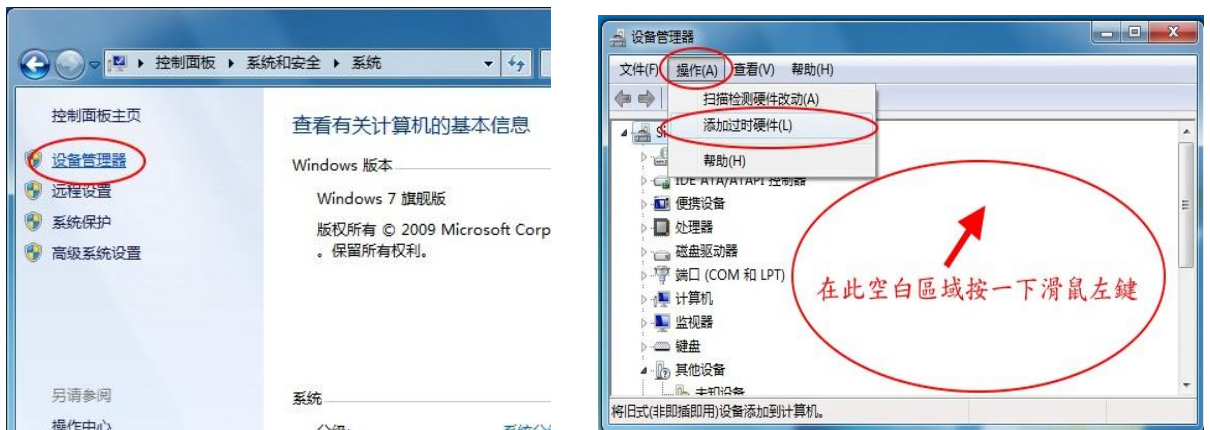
控制面板 ▸ 系统和安全 ▸ 系统

控制面板主页
设备管理器
远程设置
系统保护
高级系统设置

另请参阅
操作中心

查看有关计算机的基本信息
Windows 版本
Windows 7 旗舰版
版权所有 © 2009 Microsoft Corp
。保留所有权利。

系统

设备管理器
文件(F) 操作(A) 查看(V) 帮助(H)
扫描检测硬件改动(A)
添加过时硬件(L)
帮助(H)
IDE ATA/ATAPI 控制器
便携设备
处理器
磁盘驱动器
端口 (COM 和 LPT)
计算机
监视器
键盘
其他设备
未知设备
在此空白區域按一下滑鼠左鍵
将旧式(非即插即用)设备添加到计算机。